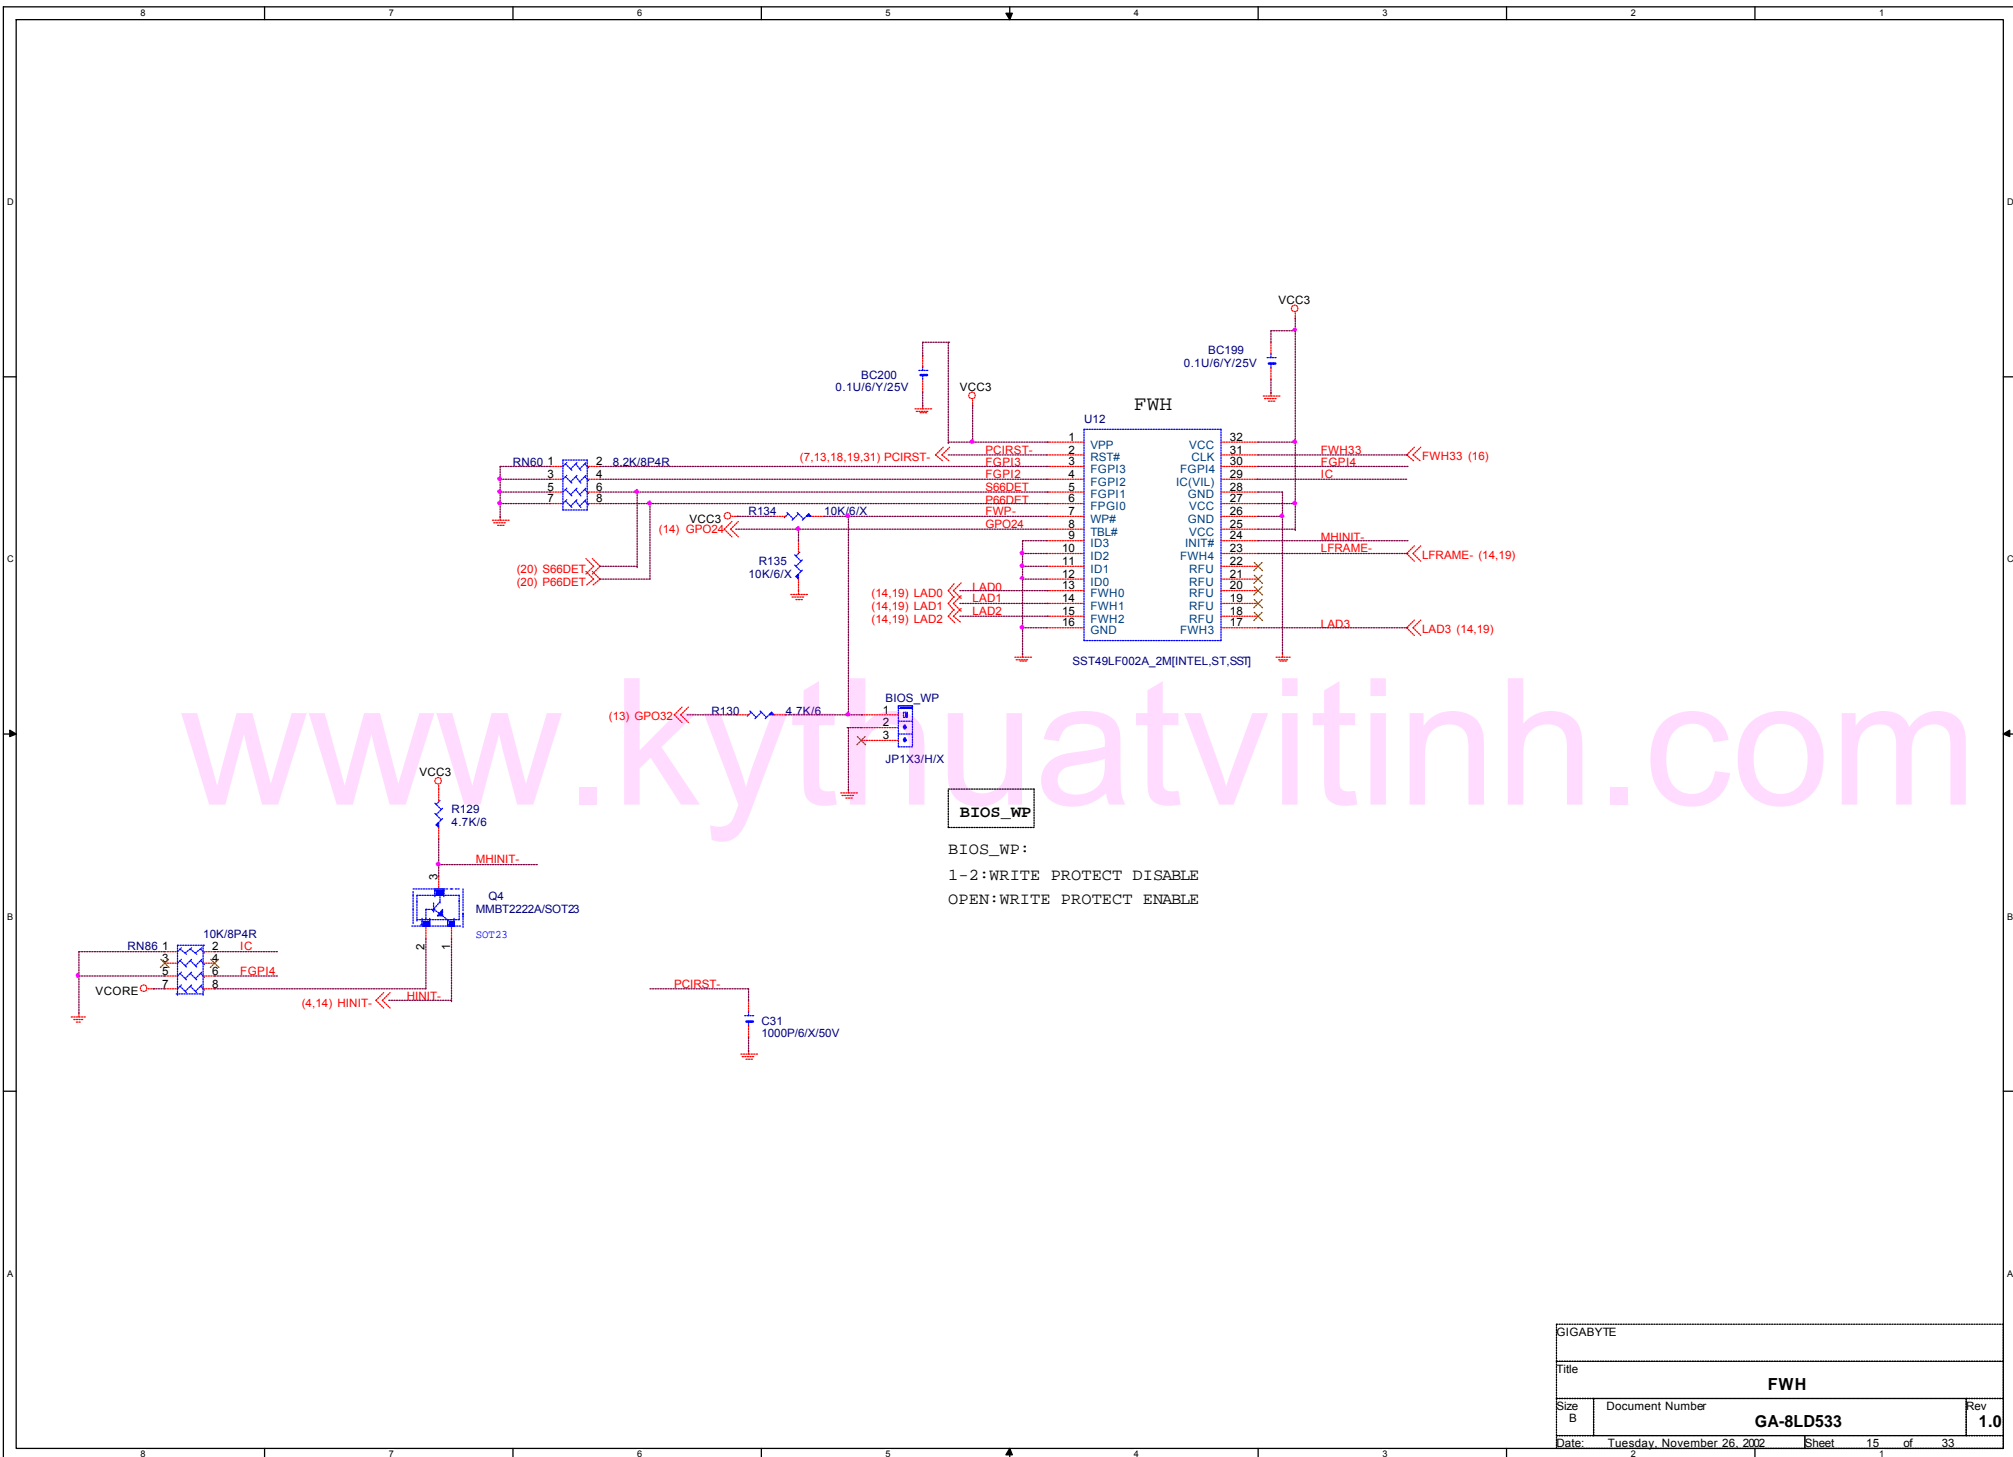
8 7 6 5 4 3 2 1

D

C

B

A

FWH

U12

| | VPP | VCC | |
|---|---|---|---|
| 1 | VPP | VCC | 32 |
| 2 | RST# | CLK | 31 |
| 3 | FGPI3 | FGPI4 | 30 |
| 4 | FGPI2 | IC(VIL) | 29 |
| 5 | FGPI1 | GND | 28 |
| 6 | FPGI0 | VCC | 27 |
| 7 | WP# | GND | 26 |
| 8 | TBL# | VCC | 25 |
| 9 | ID3 | INIT# | 24 |
| 10 | ID2 | FWH4 | 23 |
| 11 | ID1 | RFU | 22 |
| 12 | ID0 | RFU | 21 |
| 13 | FWH0 | RFU | 20 |
| 14 | FWH1 | RFU | 19 |
| 15 | FWH2 | RFU | 18 |
| 16 | GND | FWH3 | 17 |

SST49LF002A_2M[INTEL,ST,SST]

BC200 0.1U/6/Y/25V
VCC3
BC199 0.1U/6/Y/25V
VCC3

RN60 1 2 8.2K/8P4R 3 4 5 6 7 8
(7,13,18,19,31) PCIRST-
PCIRST-
FGPI3
FGPI2
S66DET
P66DET
FWP-
GPO24
VCC3 R134 10K/6/X
(14) GPO24
R135 10K/6/X
(20) S66DET
(20) P66DET
(14,19) LAD0
(14,19) LAD1
(14,19) LAD2
LAD0
LAD1
LAD2
FWH33
FGPI4
IC
FWH33 (16)
MHINIT-
LFRAME-
LFRAME- (14,19)
LAD3
LAD3 (14,19)

(13) GPO32 R130 4.7K/6
BIOS_WP
1 2 3
JP1X3/H/X

www.kythuatvitinh.com

BIOS_WP

BIOS_WP:
1-2:WRITE PROTECT DISABLE
OPEN:WRITE PROTECT ENABLE

VCC3
R129 4.7K/6
MHINIT-
3
Q4 MMBT2222A/SOT23
SOT23
2 1
RN86 1 2 10K/8P4R 3 4 5 6 7 8
IC
FGPI4
VCORE
(4,14) HINIT-
HINIT-

PCIRST-
C31 1000P/6/X/50V

GIGABYTE
Title
FWH
Size B
Document Number
GA-8LD533
Rev 1.0
Date: Tuesday, November 26, 2002 Sheet 15 of 33